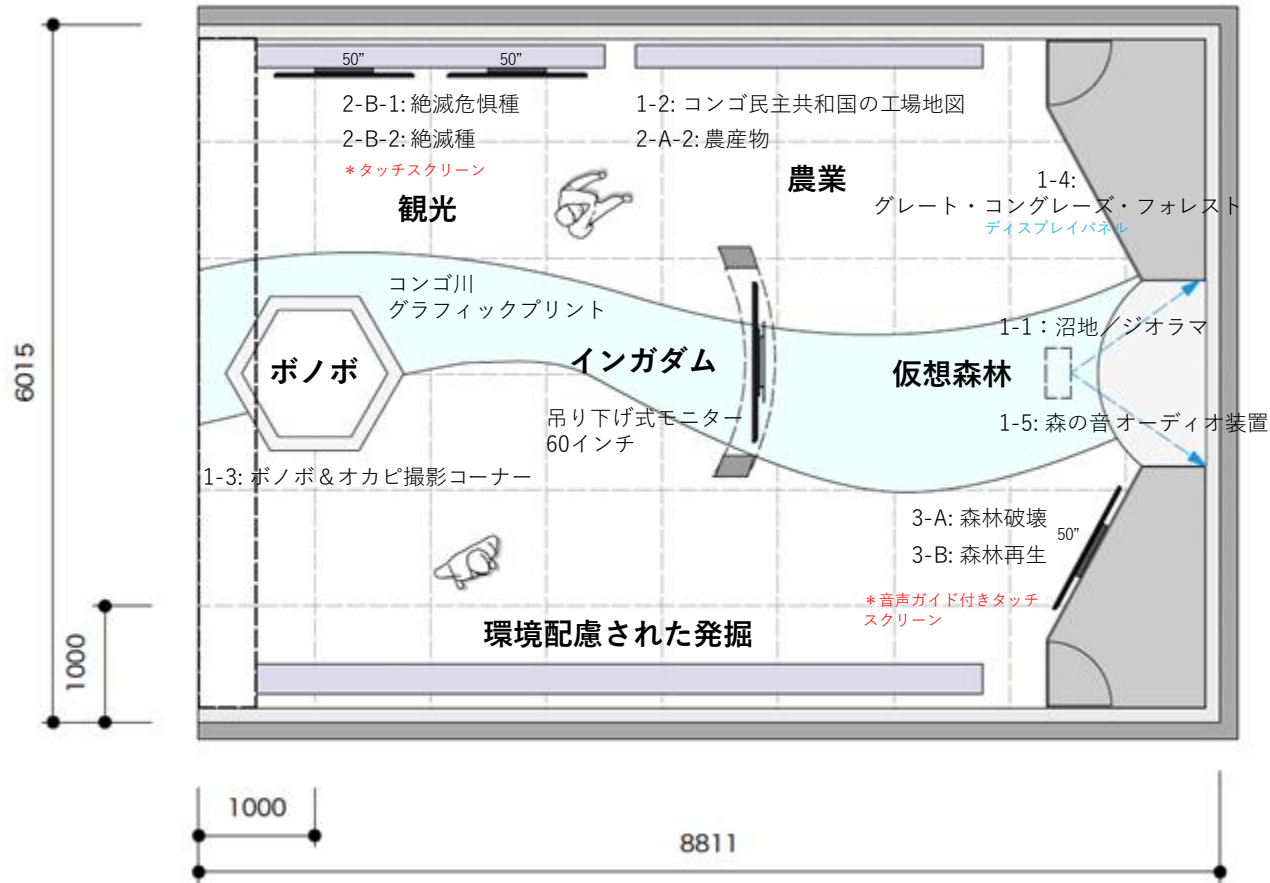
50"
50"
2-B-1: 絶滅危惧種
2-B-2: 絶滅種
＊タッチスクリーン
1-2: コンゴ民主共和国の工場地図
2-A-2: 農産物
農業
1-4:
グレート・コングレーズ・フォレスト
ディスプレイパネル
観光
コンゴ川
グラフィックプリント
1-1：沼地／ジオラマ
ボノボ
インガダム
仮想森林
吊り下げ式モニター
60インチ
1-5: 森の音 オーディオ装置
1-3: ボノボ＆オカピ撮影コーナー
3-A: 森林破壊
3-B: 森林再生
50"
＊音声ガイド付きタッチスクリーン
環境配慮された発掘
6015
1000
1000
8811